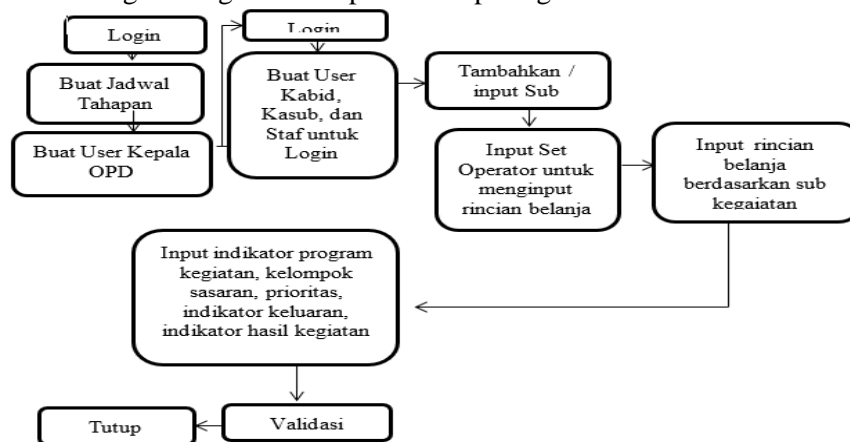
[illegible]

Login

Buat Jadwal Tahapan

Buat User Kepala OPD

Login

Buat User Kabid, Kasub, dan Staf untuk Login

Tambahkan / input Sub

Input Set Operator untuk menginput rincian belanja

Input rincian belanja berdasarkan sub kegiatan

Input indikator program kegiatan, kelompok sasaran, prioritas, indikator keluaran, indikator hasil kegiatan

Validasi

Tutup